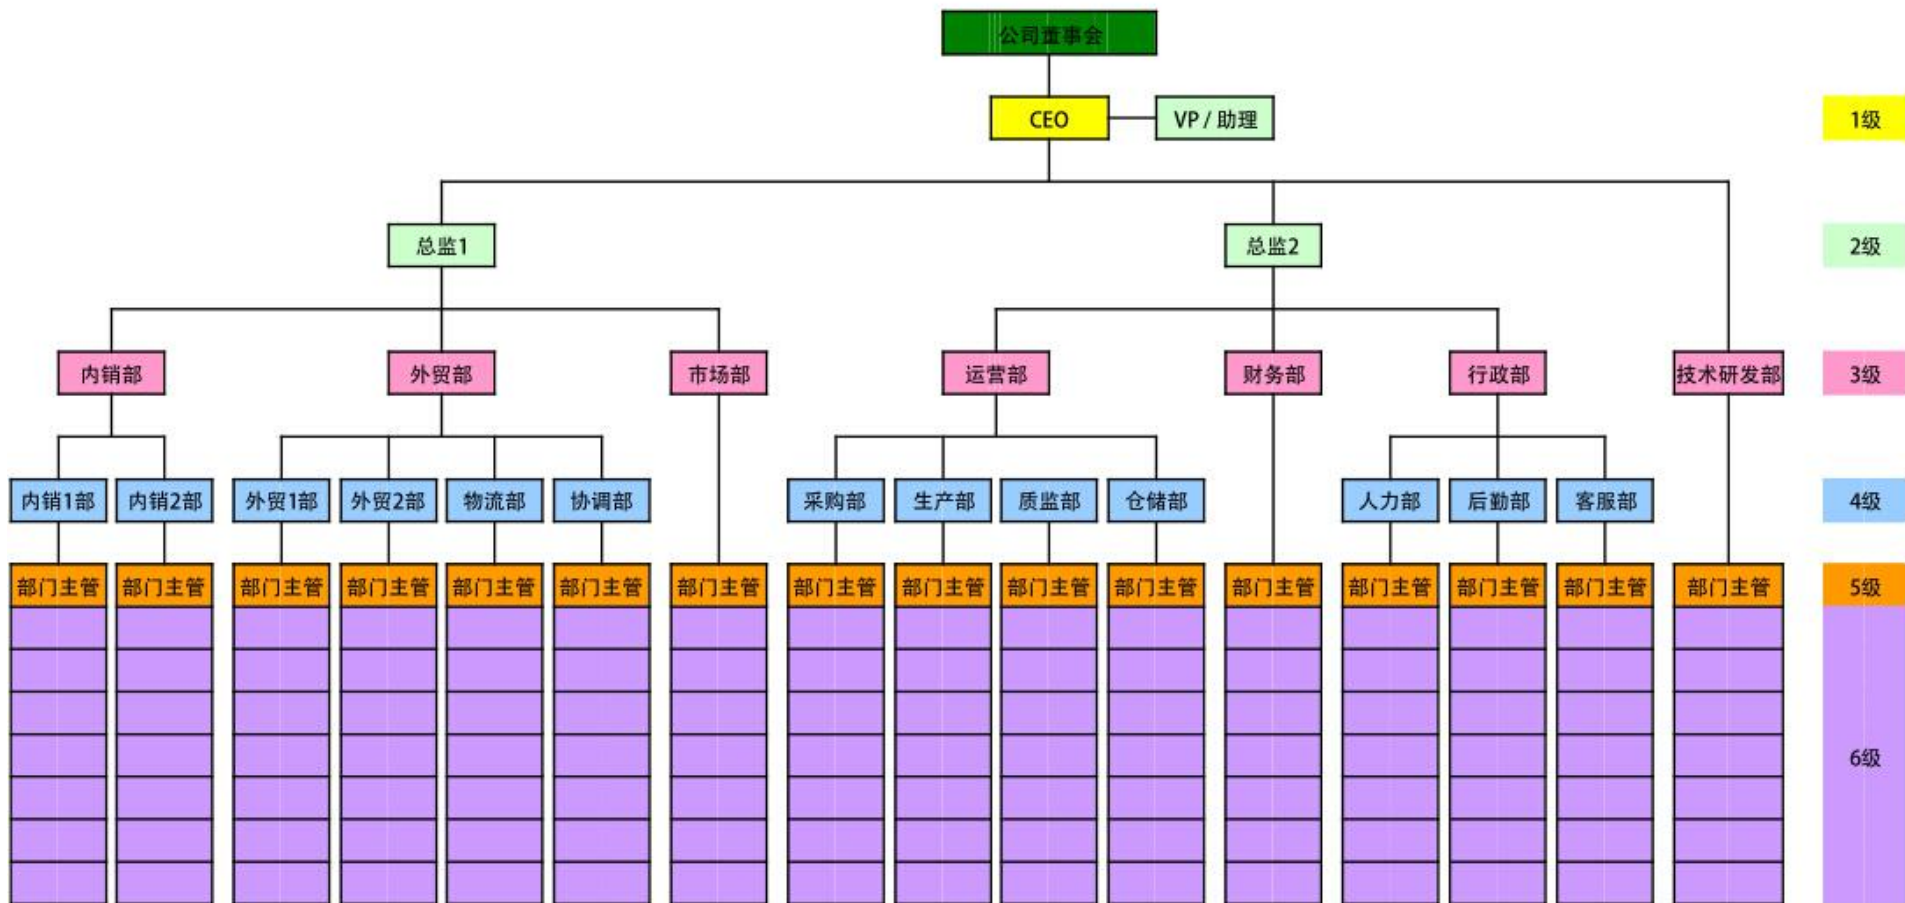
公司董事会

CEO VP / 助理

1级

总监1 总监2

2级

内销部 外贸部 市场部 运营部 财务部 行政部 技术研发部

3级

内销1部 内销2部 外贸1部 外贸2部 物流部 协调部 采购部 生产部 质监部 仓储部 人力部 后勤部 客服部

4级

部门主管 部门主管 部门主管 部门主管 部门主管 部门主管 部门主管 部门主管 部门主管 部门主管 部门主管 部门主管 部门主管 部门主管 部门主管 部门主管

5级

6级